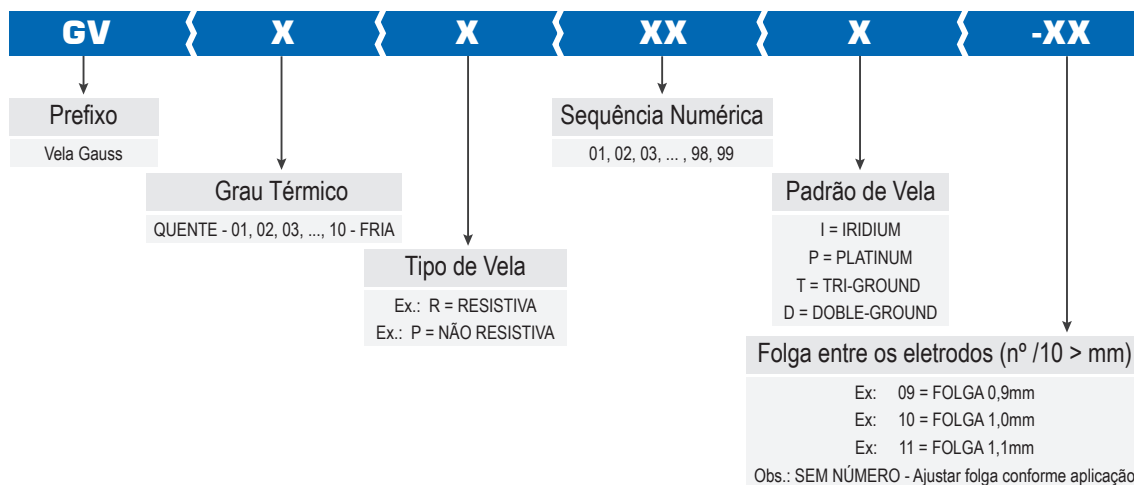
GV X X XX X -XX

Prefixo

Vela Gauss

Grau Térmico

QUENTE - 01, 02, 03, ..., 10 - FRIA

Tipo de Vela

Ex.: R = RESISTIVA
Ex.: P = NÃO RESISTIVA

Sequência Numérica

01, 02, 03, ... , 98, 99

Padrão de Vela

I = IRIDIUM
P = PLATINUM
T = TRI-GROUND
D = DOBLE-GROUND

Folga entre os eletrodos (nº /10 > mm)

Ex: 09 = FOLGA 0,9mm
Ex: 10 = FOLGA 1,0mm
Ex: 11 = FOLGA 1,1mm
Obs.: SEM NÚMERO - Ajustar folga conforme aplicação